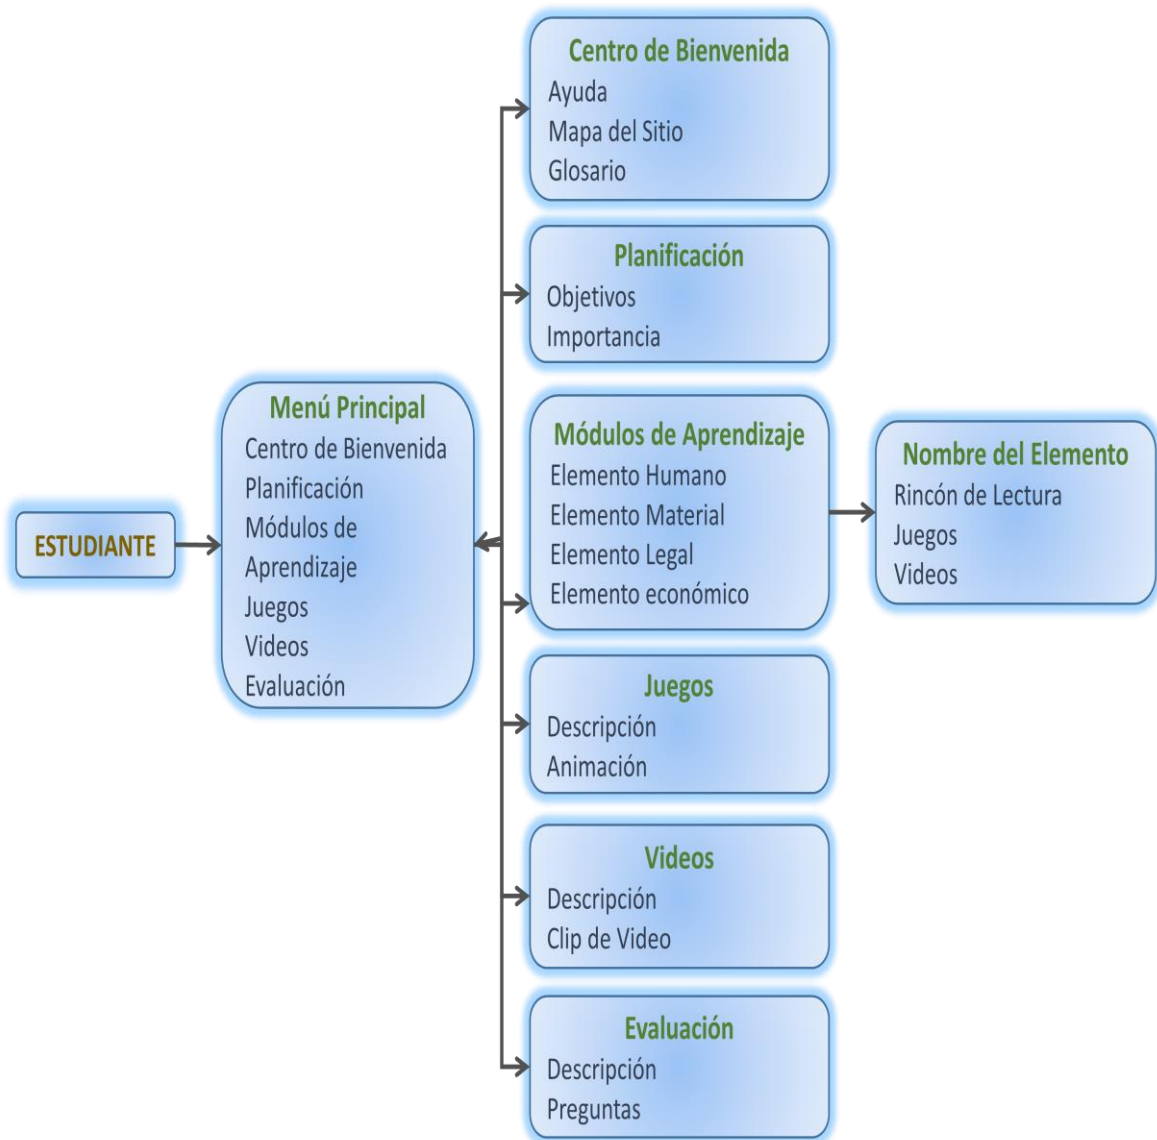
ESTUDIANTE

Menú Principal
Centro de Bienvenida
Planificación
Módulos de Aprendizaje
Juegos
Videos
Evaluación

Centro de Bienvenida
Ayuda
Mapa del Sitio
Glosario

Planificación
Objetivos
Importancia

Módulos de Aprendizaje
Elemento Humano
Elemento Material
Elemento Legal
Elemento económico

Nombre del Elemento
Rincón de Lectura
Juegos
Videos

Juegos
Descripción
Animación

Videos
Descripción
Clip de Video

Evaluación
Descripción
Preguntas